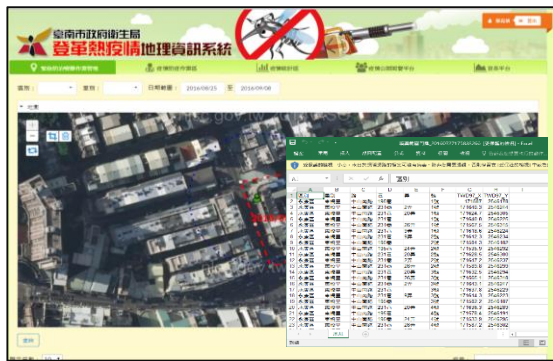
臺南市政府衛生局
登革熱疫情地理資訊系統

登革熱病例動態地圖
疫情防治查詢
統計報表
疫情分析與報表

區別：
里別：
日期範圍：2016/08/25 至 2016/09/08

地圖

gov.tw

查詢

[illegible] - Excel

檔案 常用 插入 版面配置 公式 資料 校閱 檢視

A1 區別

| | A | B | C | D | E | F | G | H | I |
|---|---|---|---|---|---|---|---|---|---|
| 1 | 區別 | | | | | | | TWD97_X | TWD97_Y |
| 2 | 永康區 | 鹽洲里 | 中山南路 | | | | 10 | 175... | 254... |
| 3 | 永康區 | 鹽洲里 | 中山南路 | | | | | | |
| 4 | 永康區 | 鹽洲里 | 中山南路 | | | | | | |
| 5 | 永康區 | 鹽洲里 | 中山南路 | | | | | | |

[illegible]